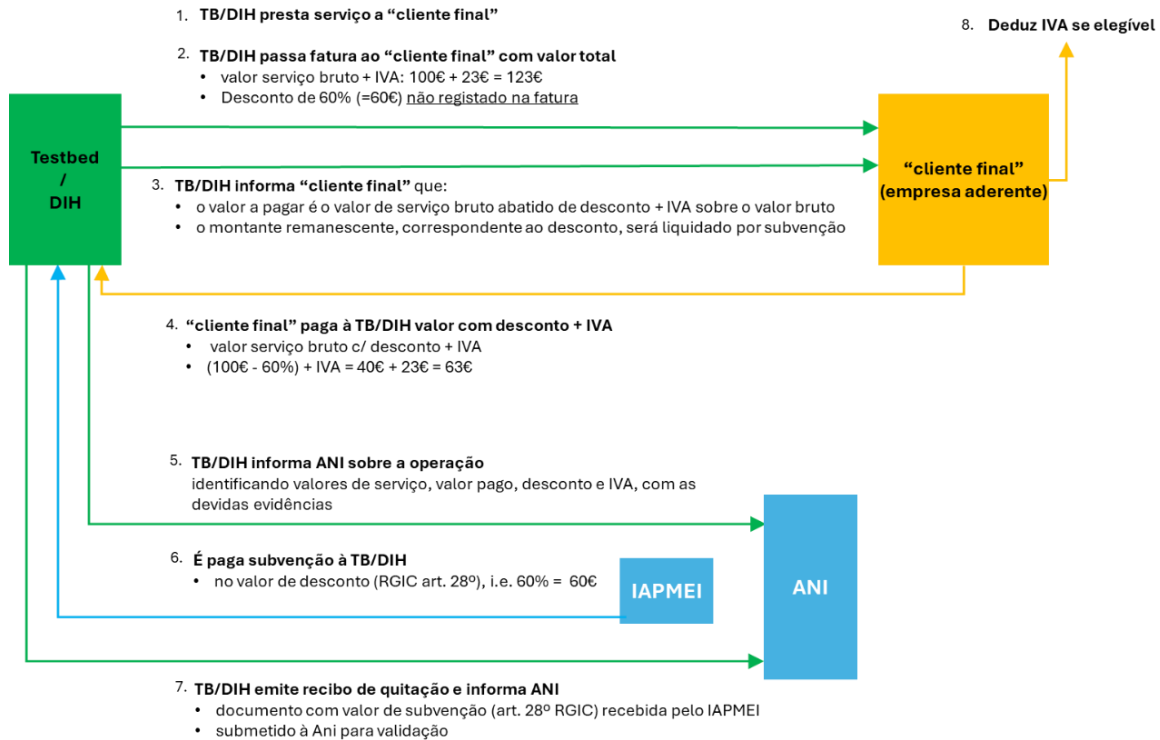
1. TB/DIH presta serviço a "cliente final"

2. TB/DIH passa fatura ao "cliente final" com valor total
- valor serviço bruto + IVA: 100€ + 23€ = 123€
- Desconto de 60% (=60€) não registado na fatura

8. Deduz IVA se elegível

Testbed / DIH

"cliente final" (empresa aderente)

3. TB/DIH informa "cliente final" que:
- o valor a pagar é o valor de serviço bruto abatido de desconto + IVA sobre o valor bruto
- o montante remanescente, correspondente ao desconto, será liquidado por subvenção

4. "cliente final" paga à TB/DIH valor com desconto + IVA
- valor serviço bruto c/ desconto + IVA
- (100€ - 60%) + IVA = 40€ + 23€ = 63€

5. TB/DIH informa ANI sobre a operação
identificando valores de serviço, valor pago, desconto e IVA, com as devidas evidências

6. É paga subvenção à TB/DIH
- no valor de desconto (RGIC art. 28º), i.e. 60% = 60€

IAPMEI

ANI

7. TB/DIH emite recibo de quitação e informa ANI
- documento com valor de subvenção (art. 28º RGIC) recebida pelo IAPMEI
- submetido à Ani para validação